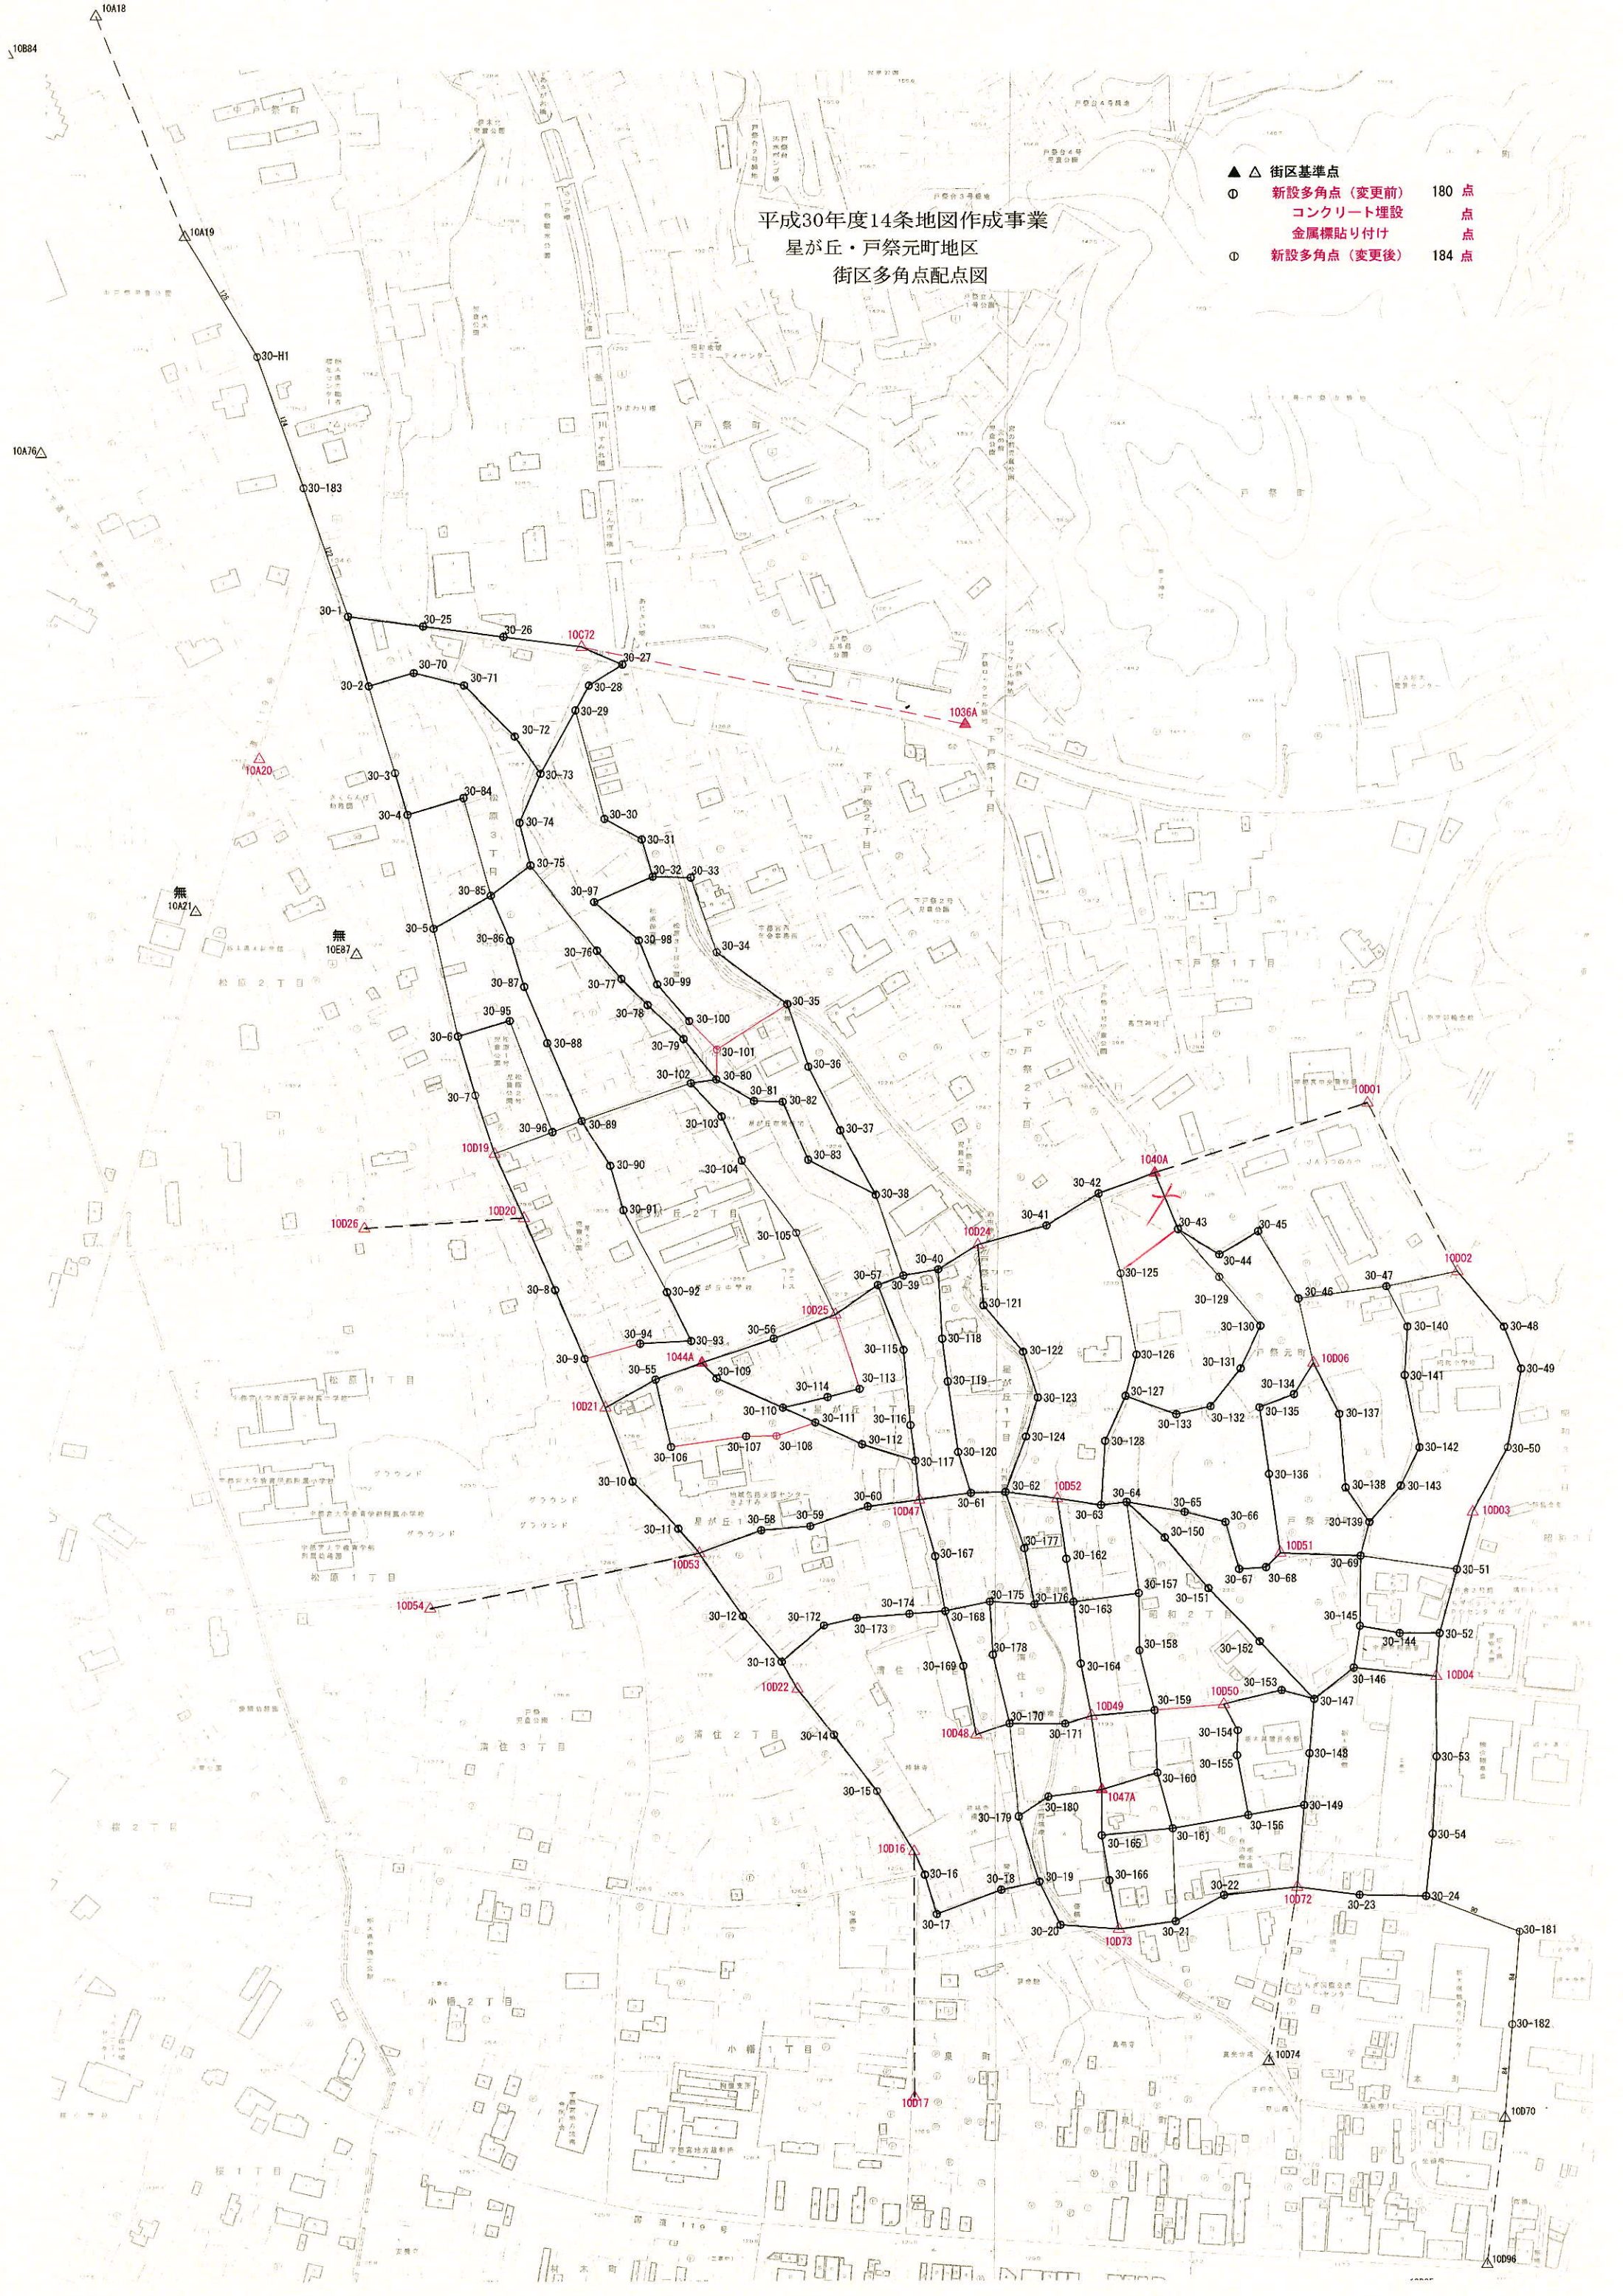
平成30年度14条地図作成事業
星が丘・戸祭元町地区
街区多角点配点図

▲ △ 街区基準点
新設多角点（変更前） 180 点
コンクリート埋設 点
金属標貼り付け 点
新設多角点（変更後） 184 点

10A18
10B84
10A19
30-H1
10A76
30-183
30-1
30-25
30-26
10C72
30-27
30-28
30-29
1036A
30-2
30-70
30-71
30-72
30-73
10A20
30-3
30-4
30-84
30-74
30-30
30-31
30-75
30-32
30-33
30-85
30-97
無
10A21
30-5
無
10E87
30-86
30-98
30-34
30-76
30-87
30-99
30-77
30-35
30-78
30-100
30-6
30-95
30-88
30-79
30-101
30-36
30-102
30-80
30-81
30-82
30-7
10D01
30-96
30-89
30-103
30-37
10D19
30-83
1040A
30-90
30-104
30-42
30-38
10D26
10D20
30-91
30-41
30-43
30-45
30-105
10D24
30-44
30-40
10D02
30-8
30-92
30-57
30-39
30-125
30-47
30-46
30-121
30-129
30-48
10D25
30-140
30-94
30-93
30-56
30-115
30-118
30-130
30-9
1044A
30-122
30-126
30-131
10D06
30-49
30-55
30-109
30-113
30-141
30-114
30-119
30-134
10D21
30-110
30-111
30-123
30-127
30-135
30-137
30-116
30-133
30-132
30-107
30-108
30-112
30-124
30-106
30-128
30-142
30-50
30-117
30-120
30-136
30-10
30-138
30-143
30-60
30-62
10D52
30-64
30-65
10D03
30-61
30-59
10D47
30-63
30-66
30-11
30-58
30-150
30-139
30-177
10D51
10D53
30-167
30-162
30-67
30-68
30-69
30-51
30-157
10D54
30-175
30-176
30-151
30-174
30-163
30-145
30-12
30-172
30-168
30-144
30-52
30-173
30-158
30-178
30-152
30-13
30-169
30-164
30-146
10D04
30-153
10D22
10D50
30-147
10D49
30-159
30-170
10D48
30-171
30-154
30-14
30-148
30-53
30-155
30-160
1047A
30-180
30-15
30-179
30-149
30-156
30-161
30-165
30-54
10D16
30-16
30-18
30-19
30-166
30-22
10D72
30-23
30-24
30-17
30-20
10D73
30-21
30-181
30-182
10D74
10D17
10D70
10D96

戸祭町
戸祭
下戸祭1丁目
下戸祭2丁目
松原3丁目
松原2丁目
松原1丁目
星が丘1丁目
星が丘2丁目
戸祭元町
昭和2丁目
清住2丁目
清住3丁目
小幡1丁目
小幡2丁目
桜2丁目
桜1丁目
グラウンド